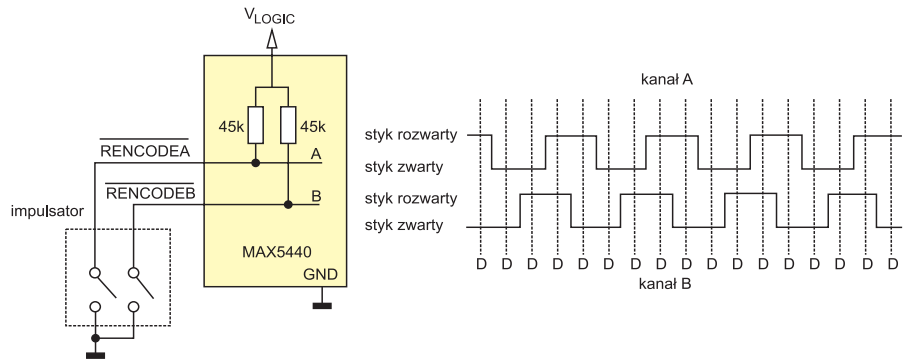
$V_{LOGIC}$

45k

45k

$\overline{RENCODEA}$

A

$\overline{RENCODEB}$

B

impulsator

MAX5440

GND

kanał A

styk rozwarty

styk zwarty

styk rozwarty

styk zwarty

D D D D D D D D D D D D D D D D

kanał B